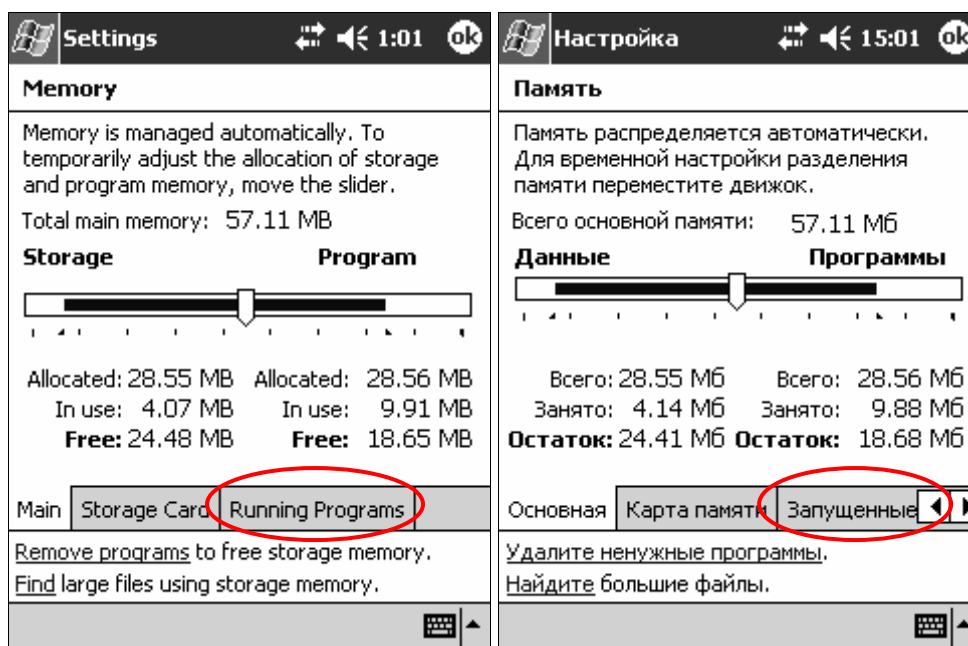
Settings 1:01 ok

Memory

Memory is managed automatically. To temporarily adjust the allocation of storage and program memory, move the slider.

Total main memory: 57.11 MB

Storage Program

Allocated: 28.55 MB Allocated: 28.56 MB
In use: 4.07 MB In use: 9.91 MB
Free: 24.48 MB Free: 18.65 MB

Main | Storage Card | Running Programs

Remove programs to free storage memory.

Find large files using storage memory.

Настройка 15:01 ok

Память

Память распределяется автоматически. Для временной настройки разделения памяти переместите движок.

Всего основной памяти: 57.11 Мб

Данные Программы

Всего: 28.55 Мб Всего: 28.56 Мб
Занято: 4.14 Мб Занято: 9.88 Мб
Остаток: 24.41 Мб Остаток: 18.68 Мб

Основная | Карта памяти | Запущенные

Удалите ненужные программы.

Найдите большие файлы.